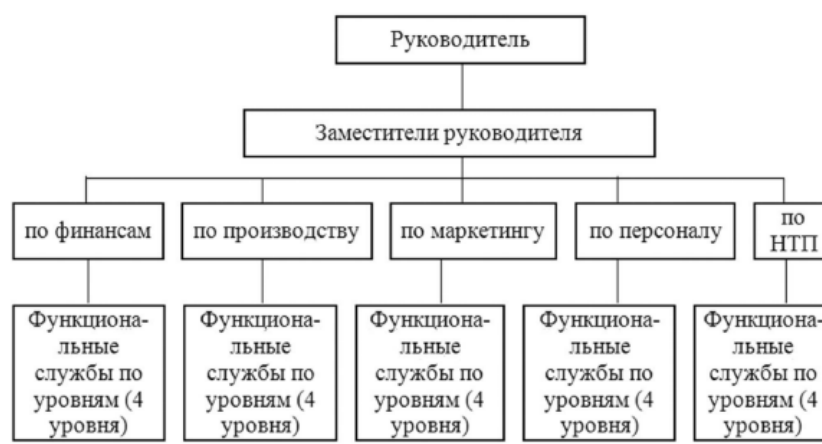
Руководитель

Заместители руководителя

по финансам

по производству

по маркетингу

по персоналу

по НТП

Функциональные службы по уровням (4 уровня)

Функциональные службы по уровням (4 уровня)

Функциональные службы по уровням (4 уровня)

Функциональные службы по уровням (4 уровня)

Функциональные службы по уровням (4 уровня)